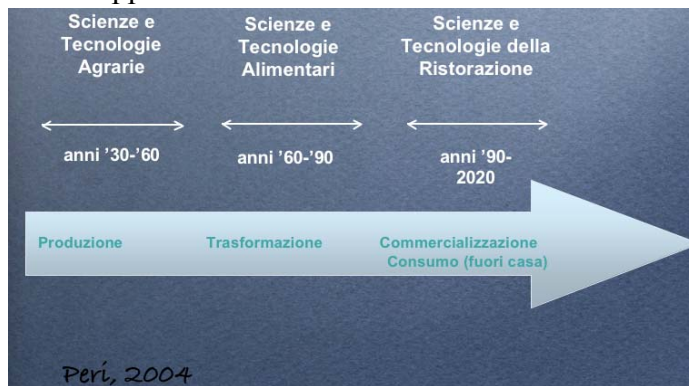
Scienze e Tecnologie Agrarie

anni '30-'60

Scienze e Tecnologie Alimentari

anni '60-'90

Scienze e Tecnologie della Ristorazione

anni '90-2020

Produzione

Trasformazione

Commercializzazione
Consumo (fuori casa)

Peri, 2004